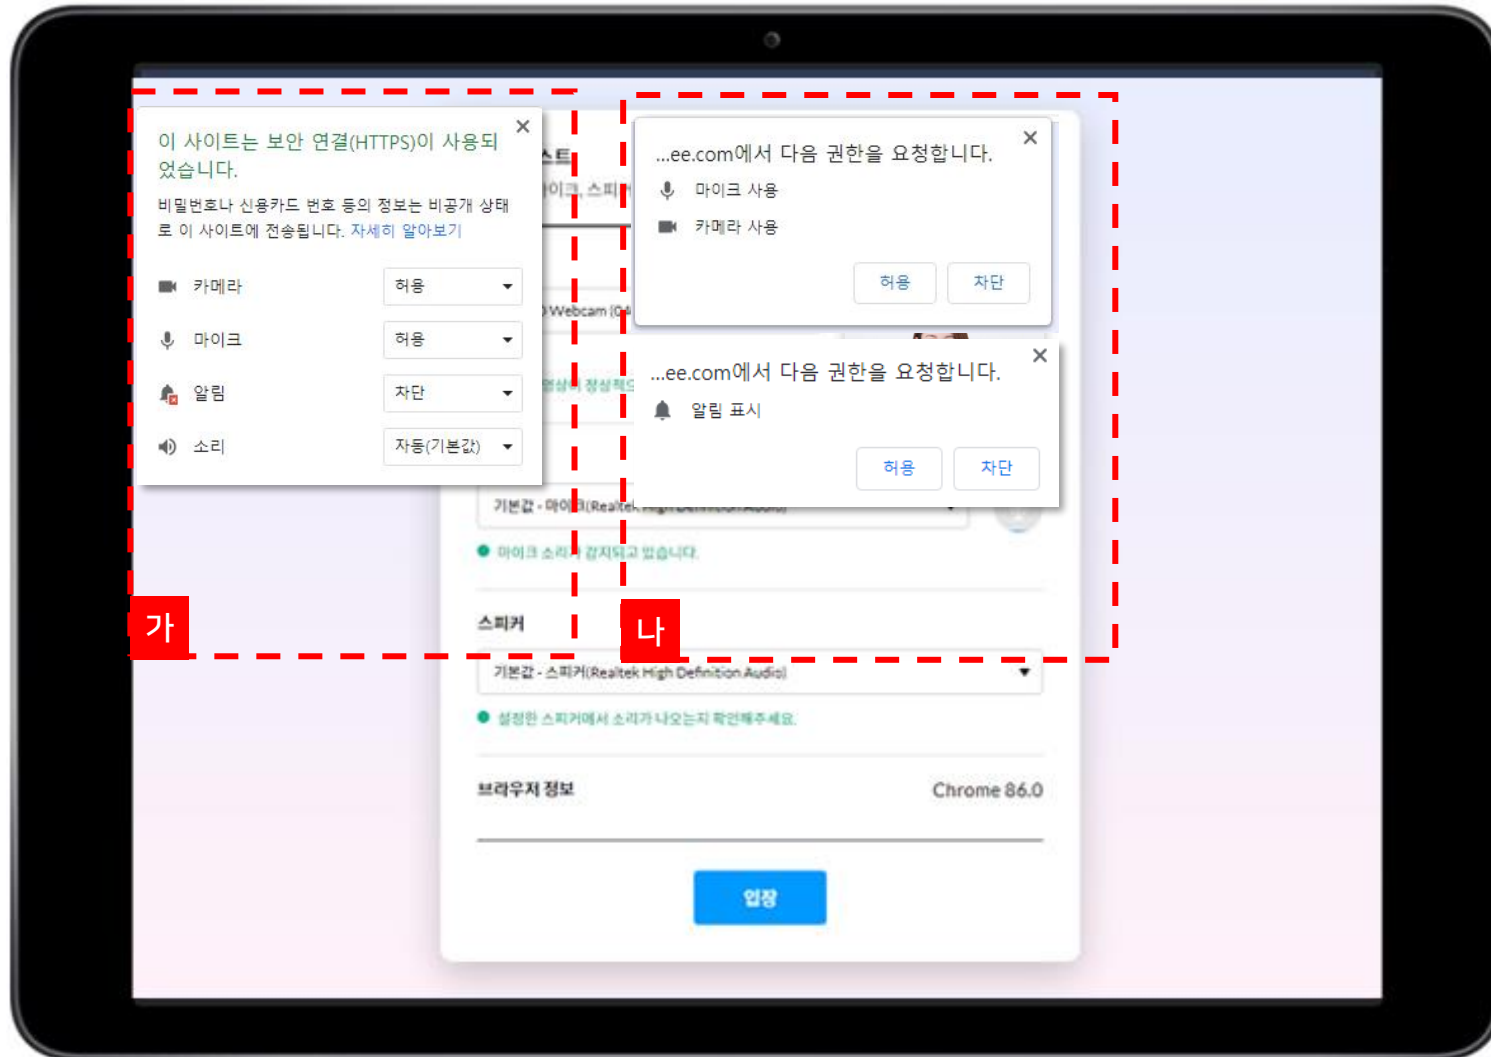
이 사이트는 보안 연결(HTTPS)이 사용되었습니다.

비밀번호나 신용카드 번호 등의 정보는 비공개 상태로 이 사이트에 전송됩니다. 자세히 알아보기

카메라 허용
마이크 허용
알림 차단
소리 자동(기본값)

가

...ee.com에서 다음 권한을 요청합니다.
마이크 사용
카메라 사용
허용 차단

...ee.com에서 다음 권한을 요청합니다.
알림 표시
허용 차단

나

기본값 - 마이크(Realtek High Definition Audio)
마이크 소리가 감지되고 있습니다.

스피커
기본값 - 스피커(Realtek High Definition Audio)
설정한 스피커에서 소리가 나오는지 확인해주세요.

브라우저 정보 Chrome 86.0

입장